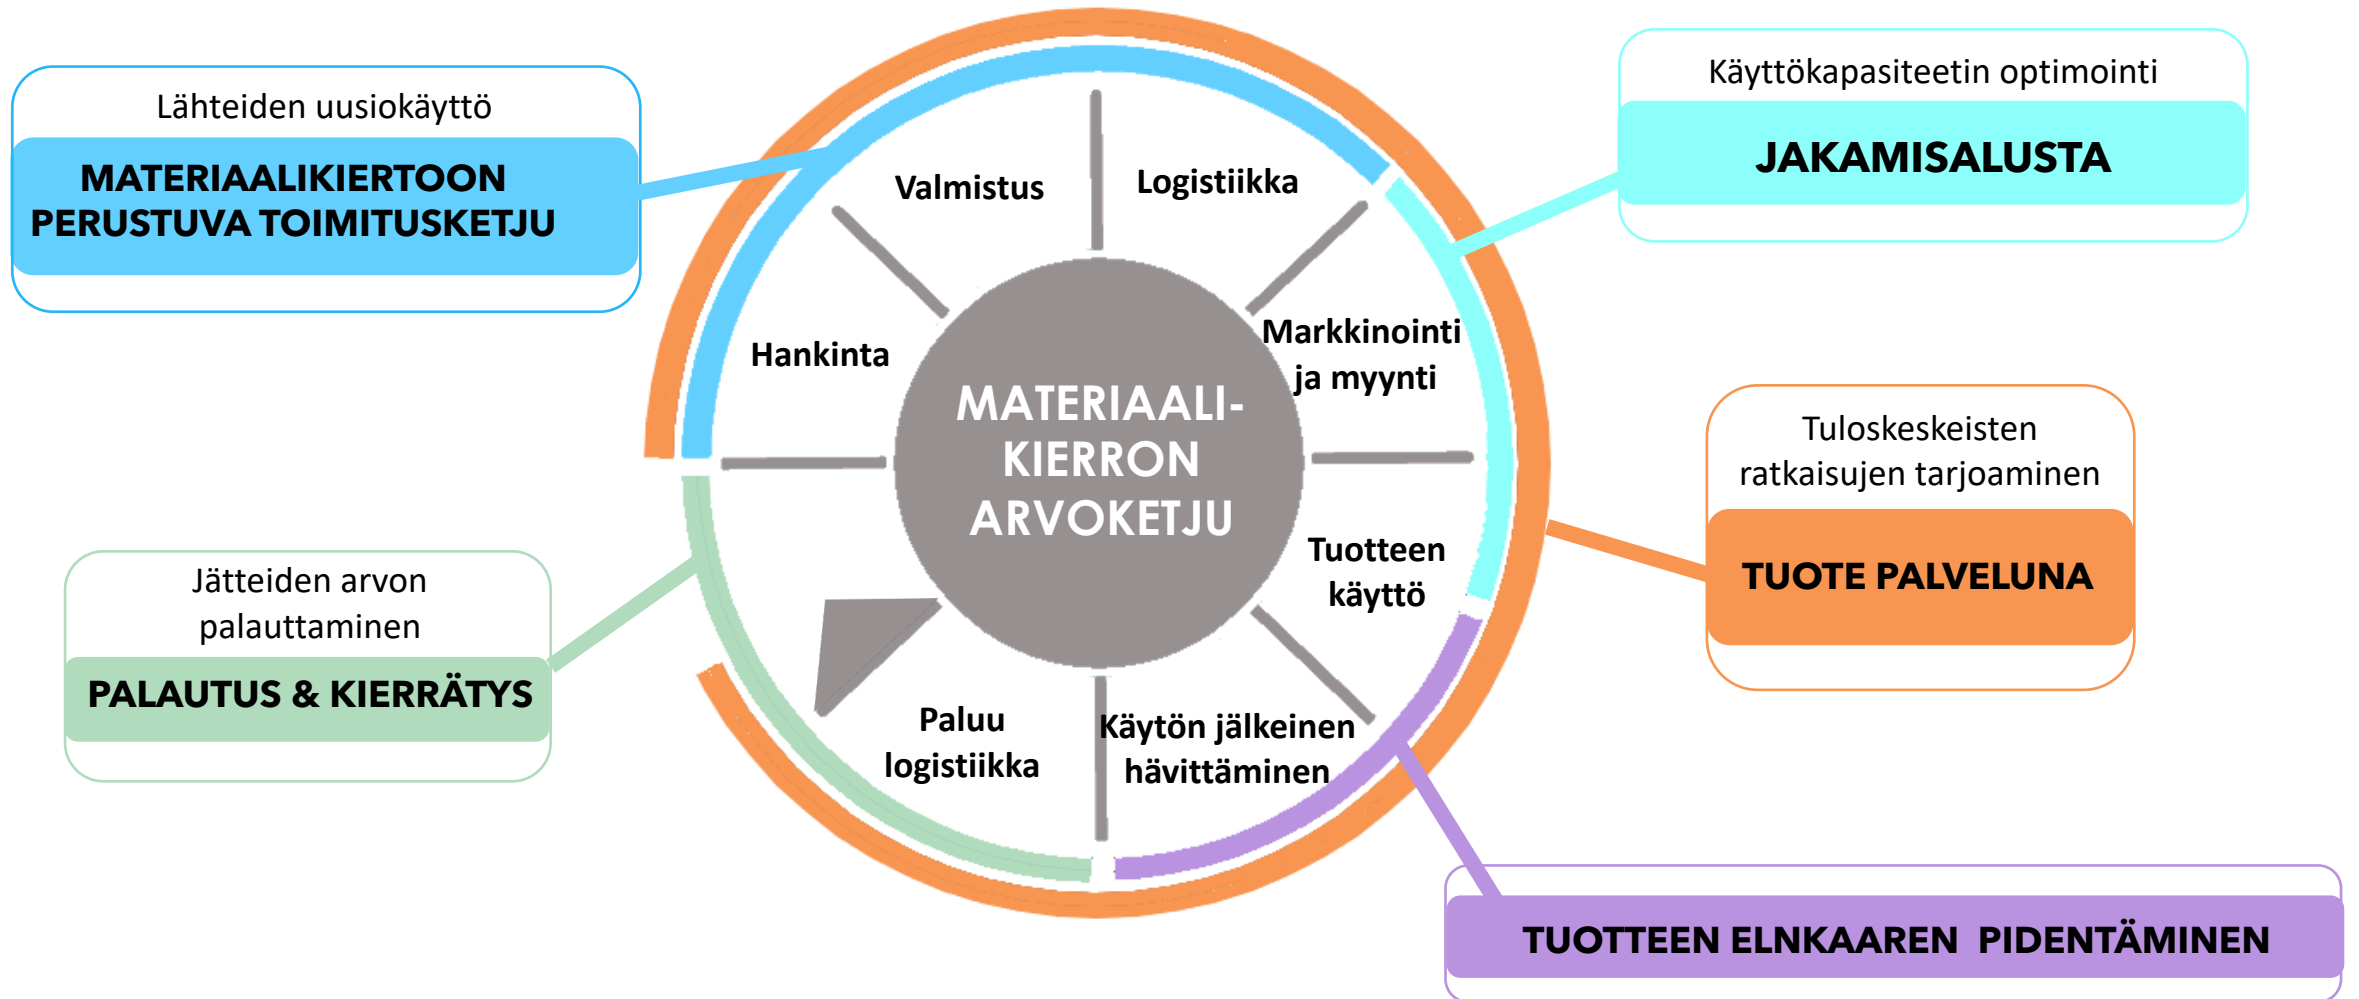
Lähteiden uusiokäyttö

MATERIAALIKIERTOON PERUSTUVA TOIMITUSKETJU

Käyttökapasiteetin optimointi

JAKAMISALUSTA

Valmistus

Logistiikka

Hankinta

Markkinointi ja myynti

MATERIAALI-KIERRON ARVOKETJU

Tuloskeskeisten ratkaisujen tarjoaminen

TUOTE PALVELUNA

Tuotteen käyttö

Jätteiden arvon palauttaminen

PALAUTUS & KIERRÄTYS

Paluu logistiikka

Käytön jälkeinen hävittäminen

TUOTTEEN ELNKAAREN PIDENTÄMINEN